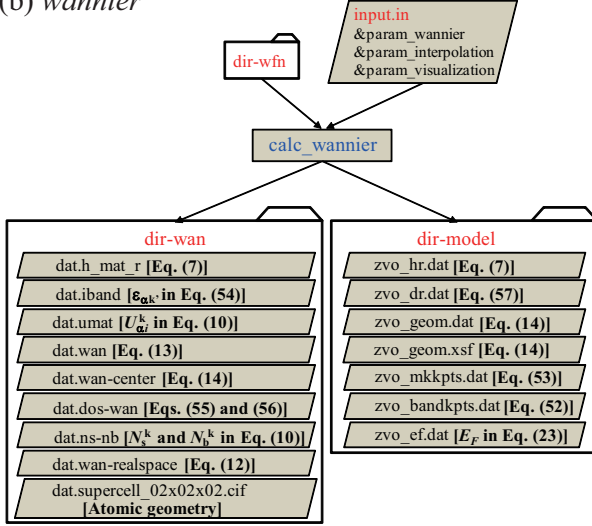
(b) wannier

dir-wfn

input.in
&param_wannier
&param_interpolation
&param_visualization

calc_wannier

dir-wan

dat.h_mat_r [Eq. (7)]

dat.iband [$\varepsilon_{\alpha\mathbf{k}}$ in Eq. (54)]

dat.umat [$U^{\mathbf{k}}_{\alpha i}$ in Eq. (10)]

dat.wan [Eq. (13)]

dat.wan-center [Eq. (14)]

dat.dos-wan [Eqs. (55) and (56)]

dat.ns-nb [$N^{\mathbf{k}}_{s}$ and $N^{\mathbf{k}}_{b}$ in Eq. (10)]

dat.wan-realspace [Eq. (12)]

dat.supercell_02x02x02.cif [Atomic geometry]

dir-model

zvo_hr.dat [Eq. (7)]

zvo_dr.dat [Eq. (57)]

zvo_geom.dat [Eq. (14)]

zvo_geom.xsf [Eq. (14)]

zvo_mkkpts.dat [Eq. (53)]

zvo_bandkpts.dat [Eq. (52)]

zvo_ef.dat [$E_F$ in Eq. (23)]